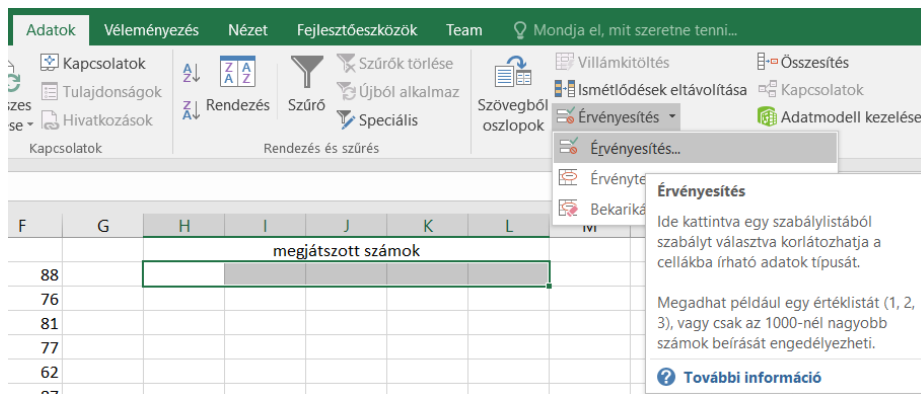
Adatok Véleményezés Nézet Fejlesztőeszközök Team Mondja el, mit szeretne tenni...

szes
se
Kapcsolatok
Tulajdonságok
Hivatkozások
Kapcsolatok

Rendezés
Szűrő
Szűrők törlése
Újból alkalmaz
Speciális
Rendezés és szűrés

Szövegből oszlopok
Villámkitöltés
Ismétlődések eltávolítása
Érvényesítés
Összesítés
Kapcsolatok
Adatmodell kezelése

Érvényesítés...
Érvényte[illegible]
Bekariká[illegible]

Érvényesítés
Ide kattintva egy szabálylistából szabályt választva korlátozhatja a cellákba írható adatok típusát.

Megadhat például egy értéklistát (1, 2, 3), vagy csak az 1000-nél nagyobb számok beírását engedélyezheti.

További információ

| F | G | H | I | J | K | L | M |
|---|---|---|---|---|---|---|---|
| | | megjátszott számok | | | | | |
| 88 | | | | | | | |
| 76 | | | | | | | |
| 81 | | | | | | | |
| 77 | | | | | | | |
| 62 | | | | | | | |